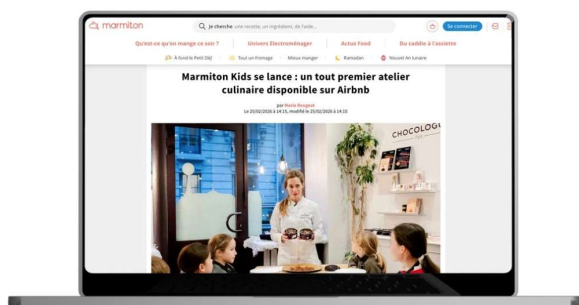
marmiton

Je cherche une recette, un ingrédient, de l'aide...

Se connecter

Qu'est-ce qu'on mange ce soir ?
Univers Electroménager
Actus Food
Du sadique à l'assiette

À fond le Petit Déj
Tout un Fromage
Mieux manger
Ramadan
Nouvel An lunaire

Marmiton Kids se lance : un tout premier atelier culinaire disponible sur Airbnb

par Marie Rougeot
Le 25/02/2020 à 14:15, modifié le 25/02/2020 à 14:15

CHOCOLOG